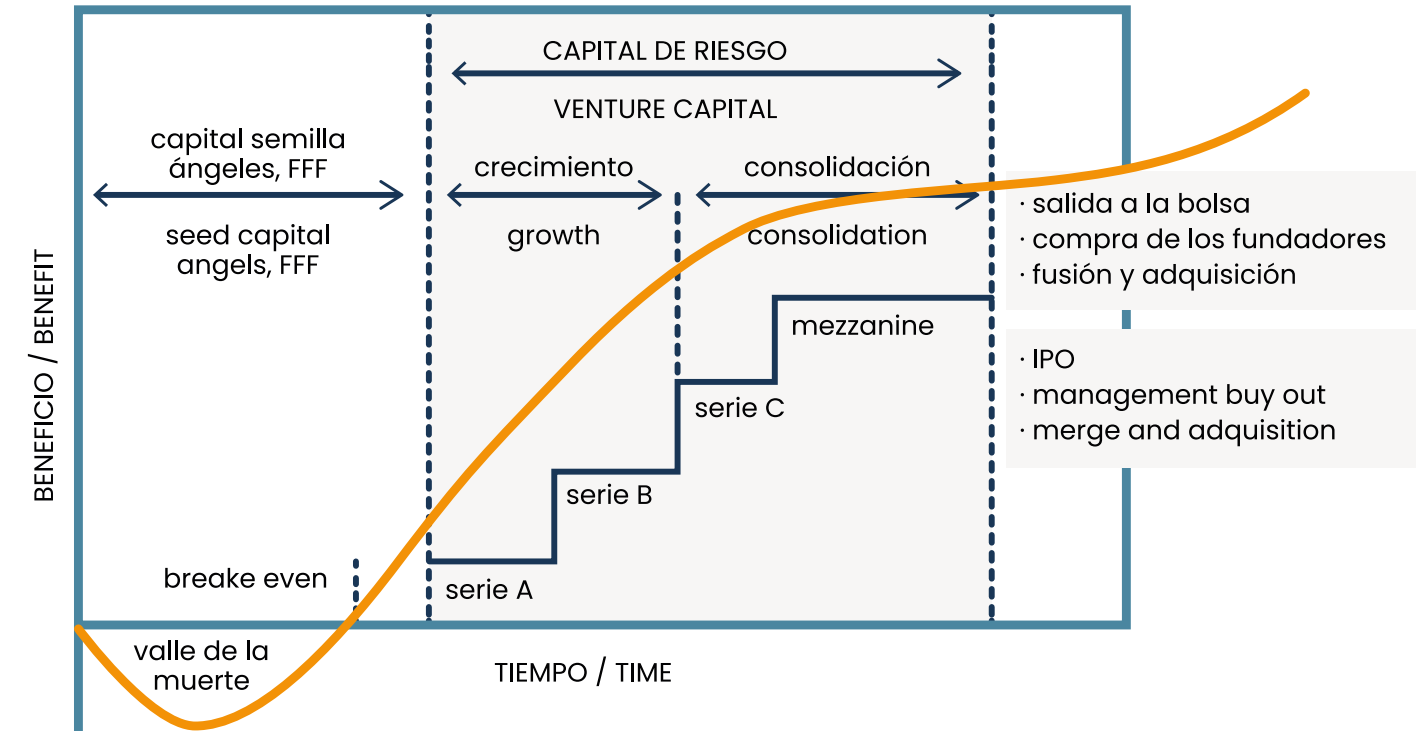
CAPITAL DE RIESGO

VENTURE CAPITAL

capital semilla ángeles, FFF

seed capital angels, FFF

crecimiento

growth

consolidación

consolidation

· salida a la bolsa
· compra de los fundadores
· fusión y adquisición

mezzanine

· IPO
· management buy out
· merge and adquisition

serie C

serie B

serie A

breake even

BENEFICIO / BENEFIT

valle de la muerte

TIEMPO / TIME